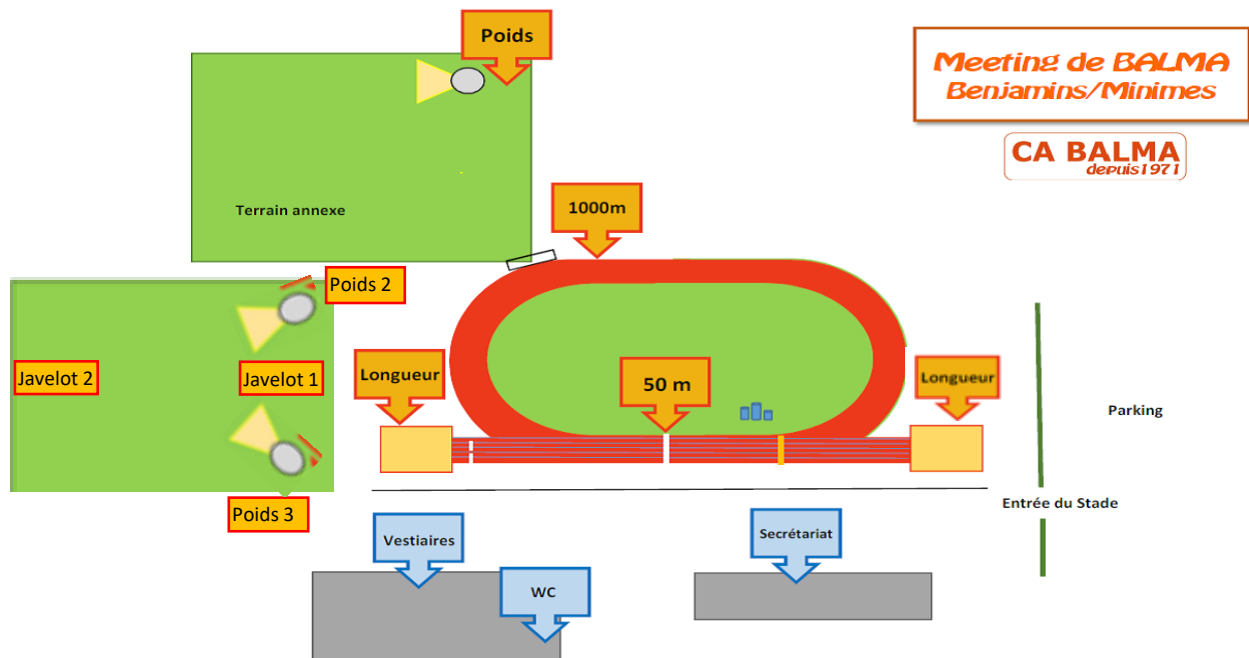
Meeting de BALMA
Benjamins/Minimes

CA BALMA
depuis1971

Poids

Terrain annexe

1000m

Poids 2

Javelot 2

Javelot 1

Longueur

50 m

Longueur

Parking

Entrée du Stade

Poids 3

Vestiaires

WC

Secrétariat